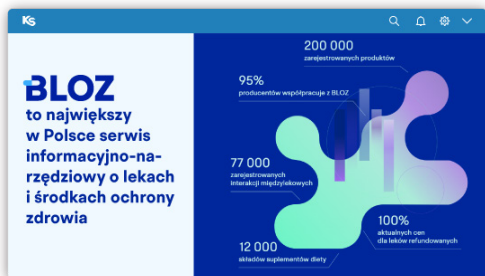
KS

BLOZ

to największy w Polsce serwis informacyjno-narzędziowy o lekach i środkach ochrony zdrowia

200 000
zarejestrowanych produktów

95%
producentów współpracuje z BLOZ

77 000
zarejestrowanych interakcji międzylekowych

100%
aktualnych cen dla leków refundowanych

12 000
składów suplementów diety